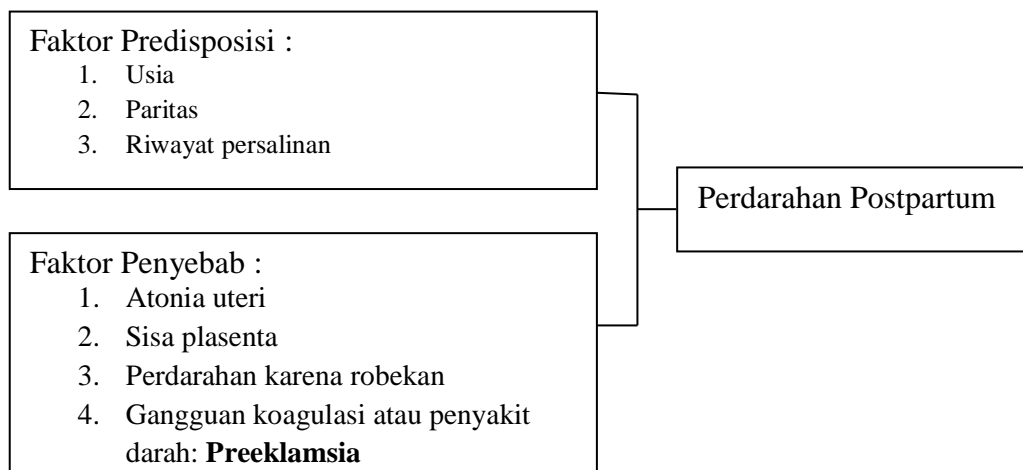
Faktor Predisposisi :
1. Usia
2. Paritas
3. Riwayat persalinan

Perdarahan Postpartum

Faktor Penyebab :
1. Atonia uteri
2. Sisa plasenta
3. Perdarahan karena robekan
4. Gangguan koagulasi atau penyakit darah: **Preeklamsia**